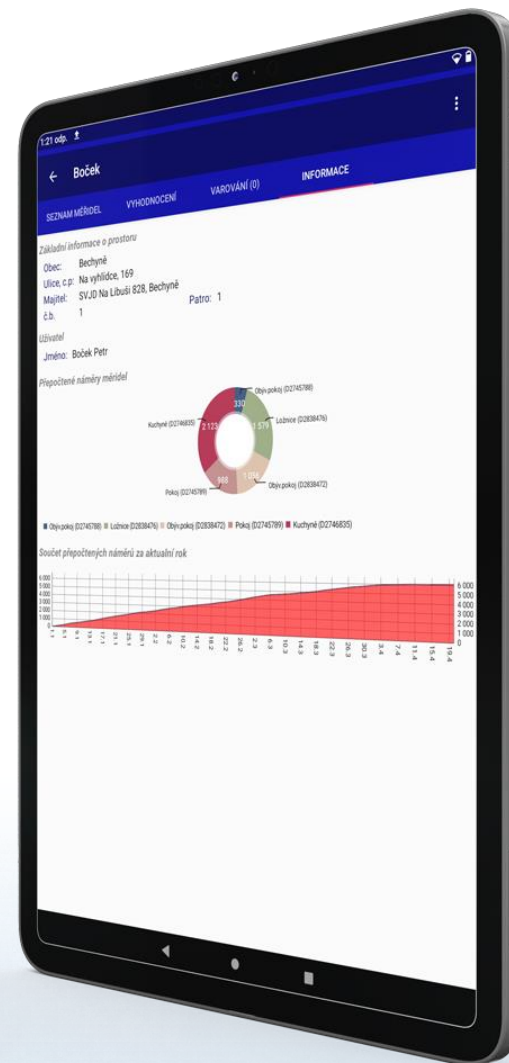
1:21 odp.

← Boček

SEZNAM MĚŘIDEL VYHODNOCENÍ VAROVÁNÍ (0) INFORMACE

Základní informace o prostoru

Obec: Bechyně
Ulice, č.p: Na vyhlídce, 169
Majitel: SVJD Na Libuši 828, Bechyně
č.b. 1
Patro: 1

Uživatel

Jméno: Boček Petr

Přepočtené náměry měřidel

Obýv.pokoj (D2745788)
330
Ložnice (D2838476)
1 579
Kuchyně (D2746835)
2 123
1 056
988
Obýv.pokoj (D2838472)
Pokoj (D2745789)

Obýv.pokoj (D2745788) Ložnice (D2838476) Obýv.pokoj (D2838472) Pokoj (D2745789) Kuchyně (D2746835)

Součet přepočtených náměrů za aktuální rok

6 000
5 000
4 000
3 000
2 000
1 000
0

1.1 5.1 9.1 13.1 17.1 21.1 25.1 29.1 2.2 6.2 10.2 14.2 18.2 22.2 26.2 2.3 6.3 10.3 14.3 18.3 22.3 26.3 30.3 3.4 7.4 11.4 15.4 19.4

6 000
5 000
4 000
3 000
2 000
1 000
0